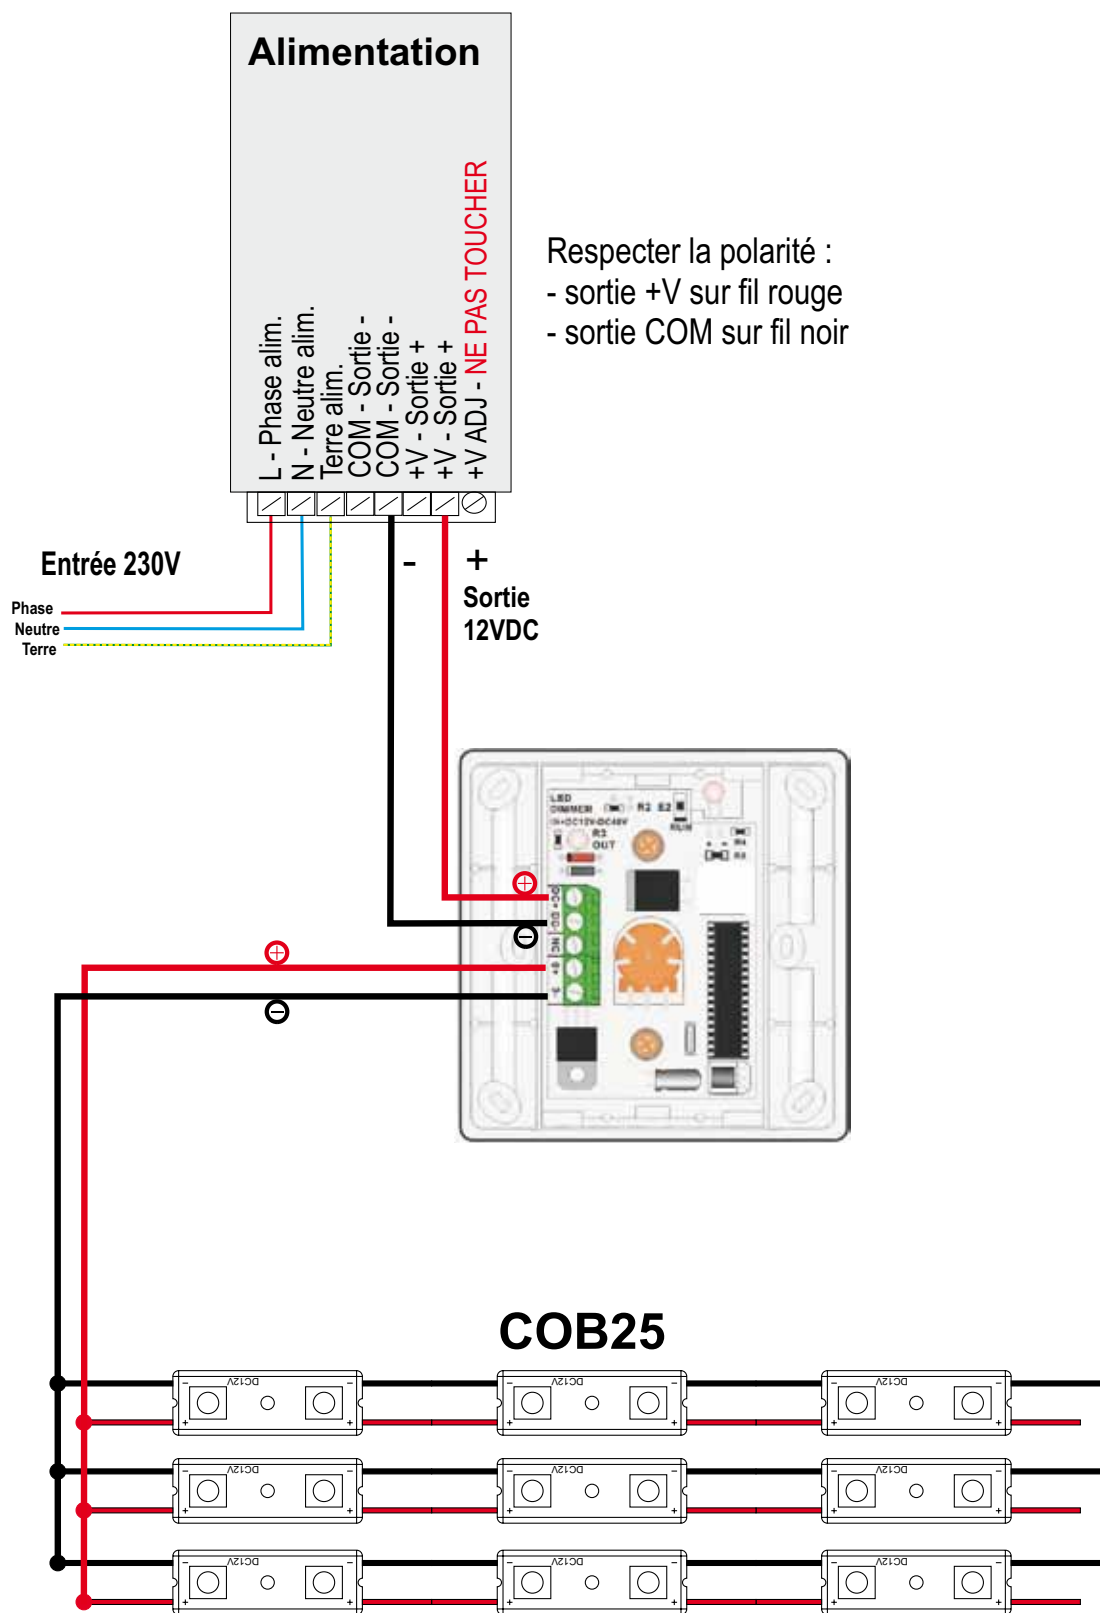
Alimentation

L - Phase alim.
N - Neutre alim.
Terre alim.
COM - Sortie -
COM - Sortie -
+V - Sortie +
+V - Sortie +
+V ADJ - NE PAS TOUCHER

Respecter la polarité :
- sortie +V sur fil rouge
- sortie COM sur fil noir

Entrée 230V
Phase
Neutre
Terre

-
+
Sortie
12VDC

LED
DIMMER
DC12V-DC48V
R2 E2
RUN
R3
OUT
DC+
DC-
NC
+B
-B

COB25

DC12V
DC12V
DC12V
DC12V
DC12V
DC12V
DC12V
DC12V
DC12V